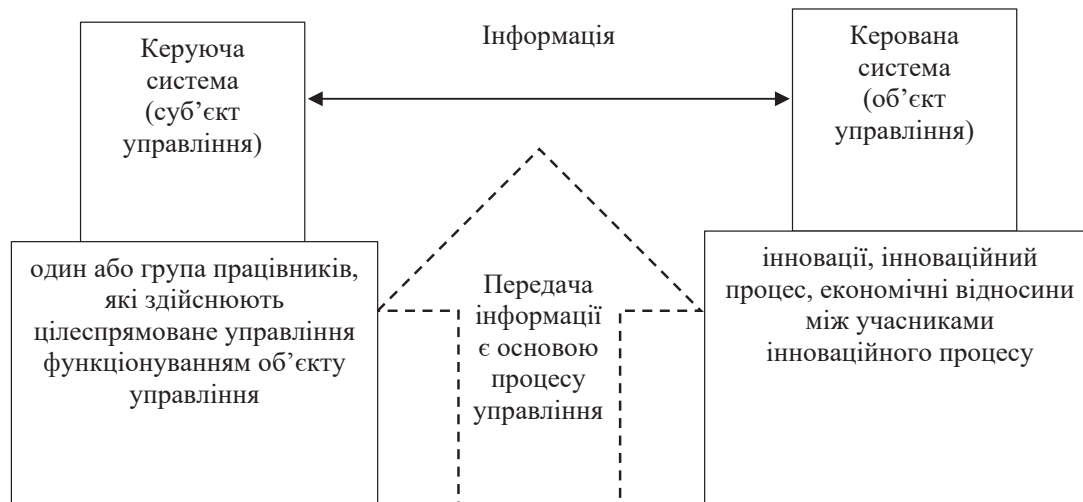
Керуюча система (суб'єкт управління)

Інформація

Керована система (об'єкт управління)

один або група працівників, які здійснюють цілеспрямоване управління функціонуванням об'єкту управління

Передача інформації є основою процесу управління

інновації, інноваційний процес, економічні відносини між учасниками інноваційного процесу